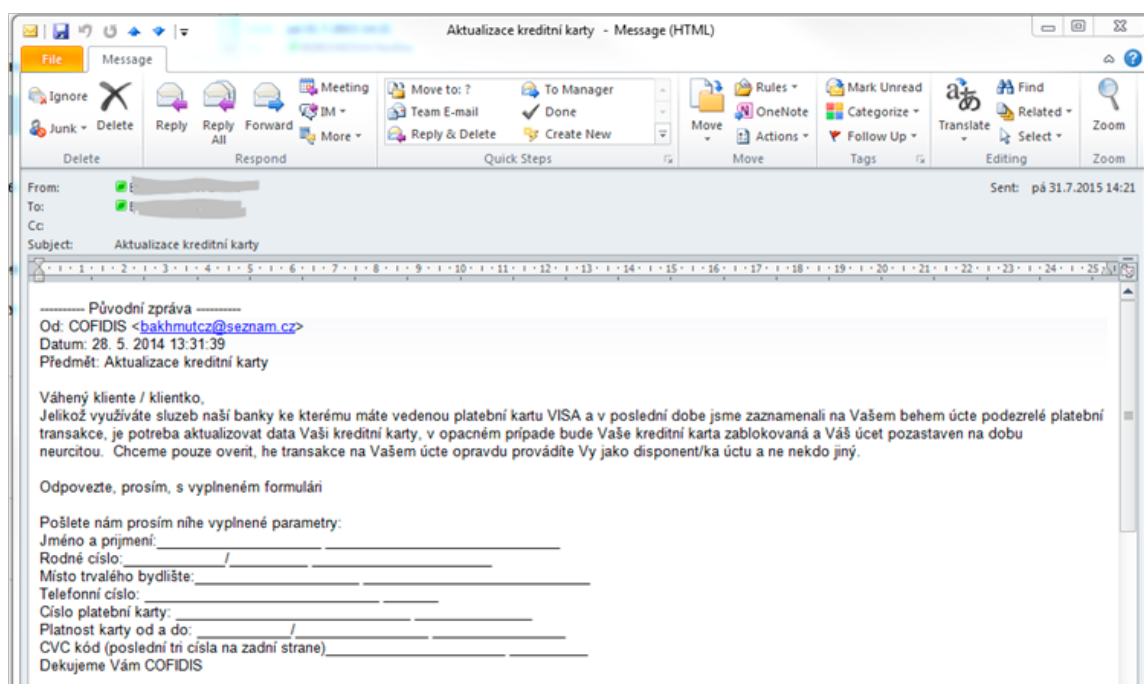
Aktualizace kreditní karty - Message (HTML)

File | Message

Ignore
Junk
Delete
Delete

Reply
Reply All
Forward
Meeting
IM
More
Respond

Move to: ?
Team E-mail
Reply & Delete
To Manager
Done
Create New
Quick Steps

Move
Rules
OneNote
Actions
Move

Mark Unread
Categorize
Follow Up
Tags

Translate
Find
Related
Select
Editing

Zoom
Zoom

From:
To:
Cc:
Subject: Aktualizace kreditní karty

Sent: pá 31.7.2015 14:21

---------- Původní zpráva ----------
Od: COFIDIS <bakhmutcz@seznam.cz>
Datum: 28. 5. 2014 13:31:39
Předmět: Aktualizace kreditní karty

Váhený kliente / klientko,
Jelikož využíváte sluzeb naší banky ke kterému máte vedenou platební kartu VISA a v poslední dobe jsme zaznamenali na Vašem behem úcte podezrelé platební transakce, je potreba aktualizovat data Vaši kreditní karty, v opacném prípade bude Vaše kreditní karta zablokovaná a Váš úcet pozastaven na dobu neurcitou. Chceme pouze overit, he transakce na Vašem úcte opravdu provádíte Vy jako disponent/ka úctu a ne nekdo jiný.

Odpovezte, prosím, s vyplneném formulári

Pošlete nám prosím níhe vyplnené parametry:
Jméno a prijmení:________________ ____________________
Rodné císlo:__________/__________ __________________
Místo trvalého bydlište:________________ ________________
Telefonní císlo: ________________ _______
Císlo platební karty: ____________________ ____________
Platnost karty od a do: ________/______________ ____________
CVC kód (poslední tri císla na zadní strane)________________ _______
Dekujeme Vám COFIDIS